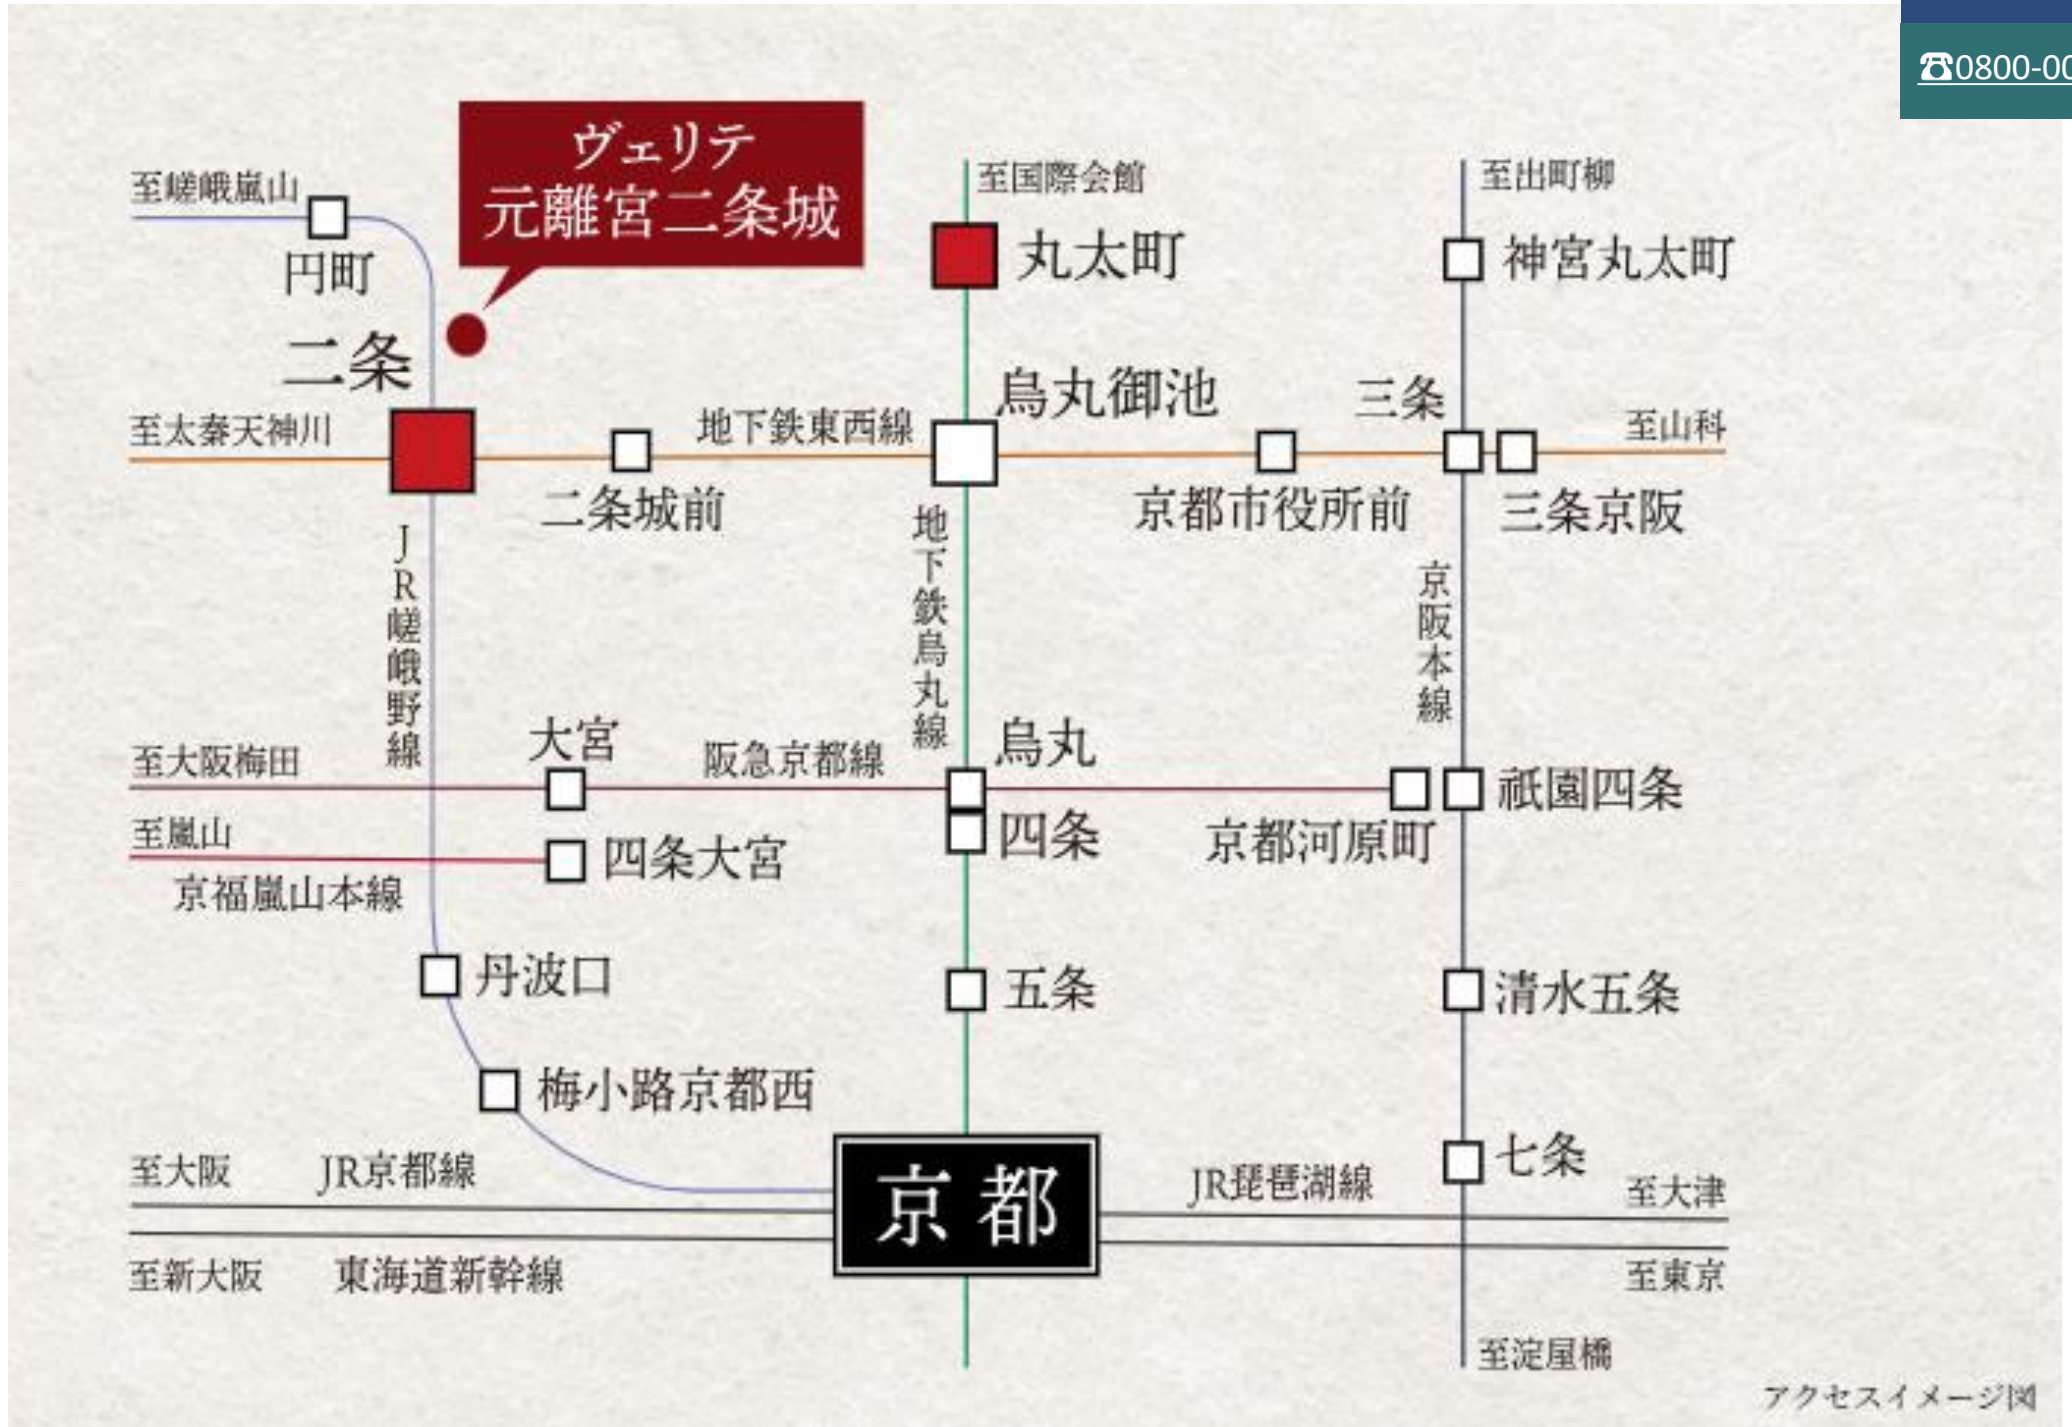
☎0800-00

ヴェリテ
元離宮二条城

至嵯峨嵐山
円町
二条
至太秦天神川
二条城前
地下鉄東西線
至国際会館
丸太町
烏丸御池
京都市役所前
三条
至出町柳
神宮丸太町
至山科
三条京阪
JR嵯峨野線
地下鉄烏丸線
京阪本線
至大阪梅田
大宮
阪急京都線
烏丸
四条
京都河原町
祇園四条
至嵐山
四条大宮
京福嵐山本線
丹波口
五条
清水五条
梅小路京都西
七条
至大阪
JR京都線
京都
JR琵琶湖線
至大津
至新大阪
東海道新幹線
至東京
至淀屋橋
アクセスイメージ図